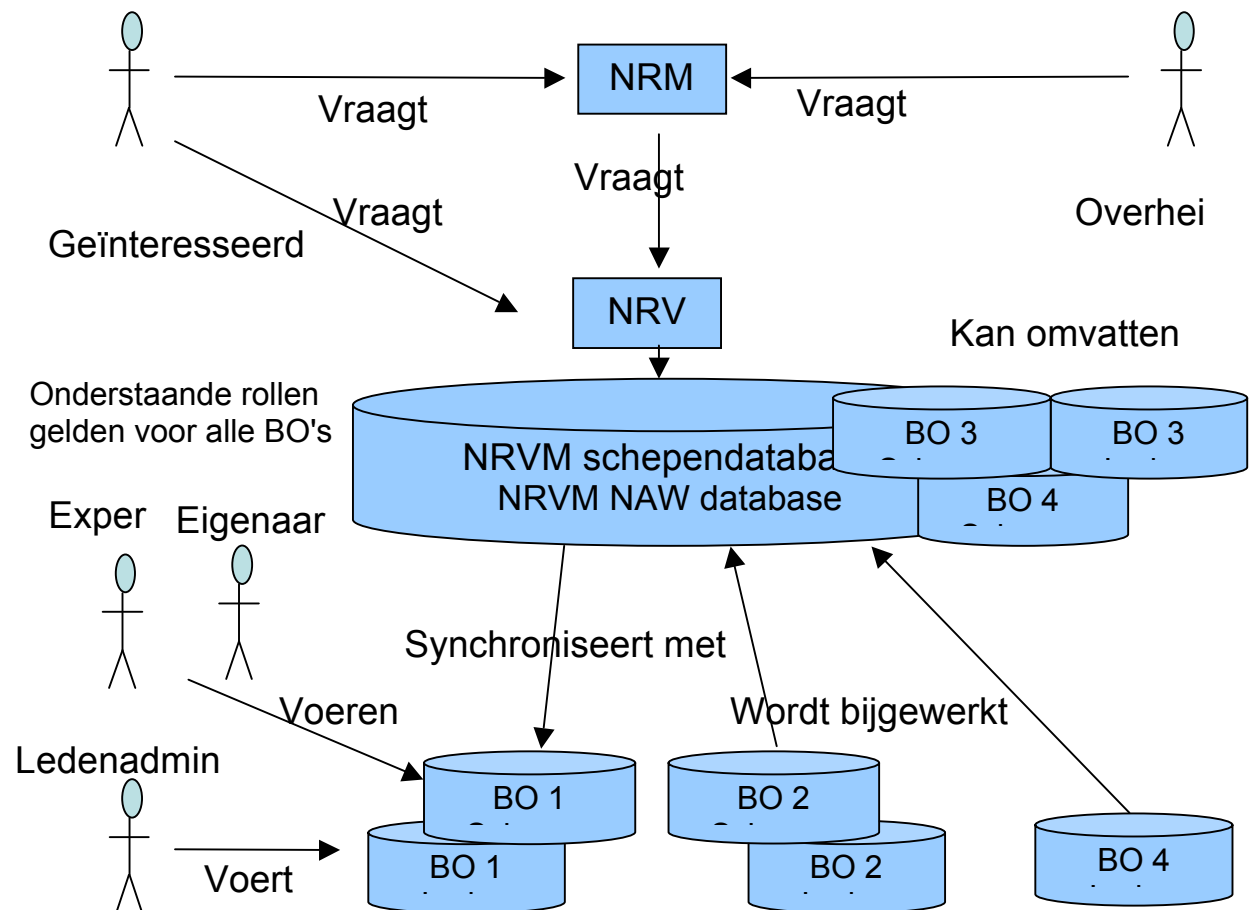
NRM

Vraagt

Vraagt

Vraagt

Vraagt

Geïnteresseerd

Overhei

NRV

Kan omvatten

Onderstaande rollen gelden voor alle BO's

NRVM schependataba
NRVM NAW database

BO 3

BO 3

BO 4

Exper

Eigenaar

Synchroniseert met

Voeren

Wordt bijgewerkt

Ledenadmin

BO 1

BO 1

BO 2

BO 2

BO 4

Voert